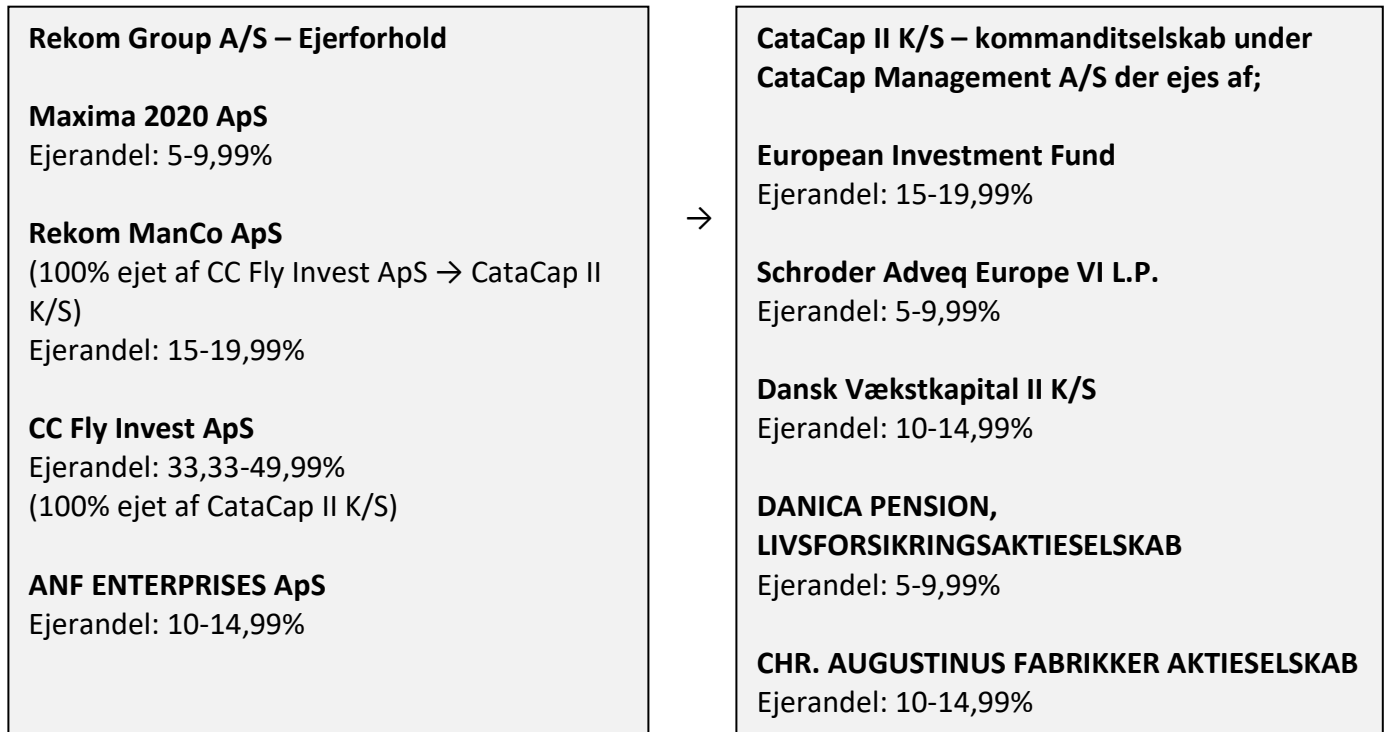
**Rekom Group A/S – Ejerforhold**

**Maxima 2020 ApS**
Ejerandel: 5-9,99%

**Rekom ManCo ApS**
(100% ejet af CC Fly Invest ApS → CataCap II K/S)
Ejerandel: 15-19,99%

**CC Fly Invest ApS**
Ejerandel: 33,33-49,99%
(100% ejet af CataCap II K/S)

**ANF ENTERPRISES ApS**
Ejerandel: 10-14,99%

→

**CataCap II K/S – kommanditselskab under CataCap Management A/S der ejes af;**

**European Investment Fund**
Ejerandel: 15-19,99%

**Schroder Adveq Europe VI L.P.**
Ejerandel: 5-9,99%

**Dansk Vækstkapital II K/S**
Ejerandel: 10-14,99%

**DANICA PENSION, LIVSFORSIKRINGSAKTIESELSKAB**
Ejerandel: 5-9,99%

**CHR. AUGUSTINUS FABRIKKER AKTIESELSKAB**
Ejerandel: 10-14,99%